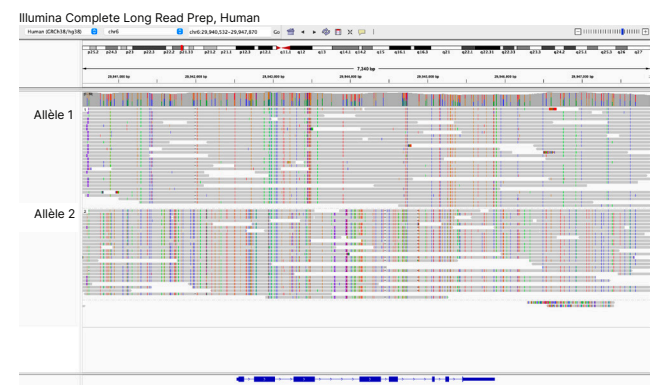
Illumina Complete Long Read Prep, Human

Human (GRCh38/hg38)

chr6

chr6:29,940,532-29,947,870

Go

p25.2 p24.3 p23 p22.3 p22.2 p21.33 p21.2 p21.1 p12.3 p12.1 q11.2 q12 q13 q14.1 q14.2 q15 q16.1 q16.3 q21 q22.1 q22.31 q22.33 q23.3 q24.2 q25.1 q25.3 q26 q27

7,340 bp

29,941,000 bp

29,942,000 bp

29,943,000 bp

29,944,000 bp

29,945,000 bp

29,946,000 bp

29,947,000 bp

Allèle 1

Allèle 2